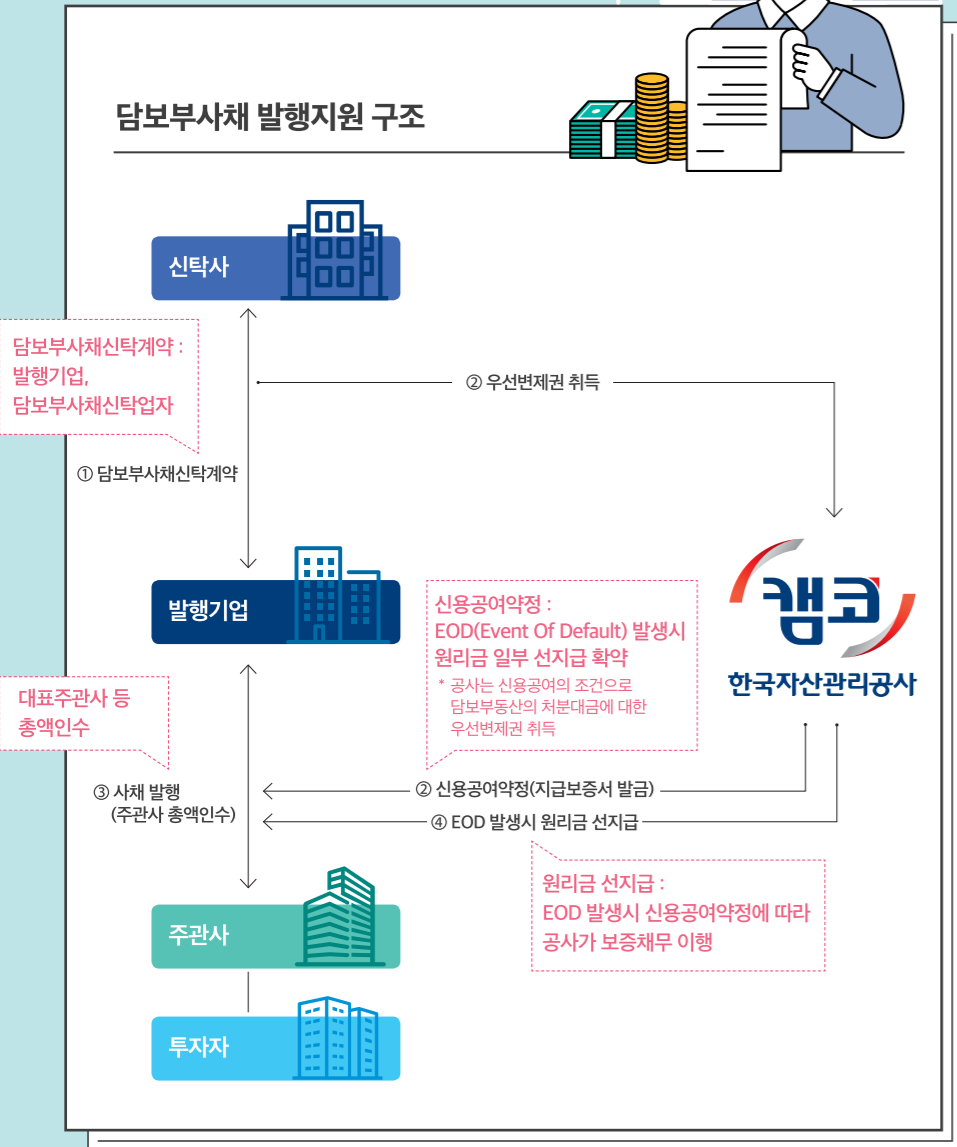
담보부사채 발행지원 구조

신탁사

담보부사채신탁계약 :
발행기업,
담보부사채신탁업자

② 우선변제권 취득

① 담보부사채신탁계약

캠코
한국자산관리공사

발행기업

신용공여약정 :
EOD(Event Of Default) 발생시 원리금 일부 선지급 확약
* 공사는 신용공여의 조건으로 담보부동산의 처분대금에 대한 우선변제권 취득

대표주관사 등
총액인수

③ 사채 발행
(주관사 총액인수)

② 신용공여약정(지급보증서 발급)

④ EOD 발생시 원리금 선지급

원리금 선지급 :
EOD 발생시 신용공여약정에 따라 공사가 보증채무 이행

주관사

투자자